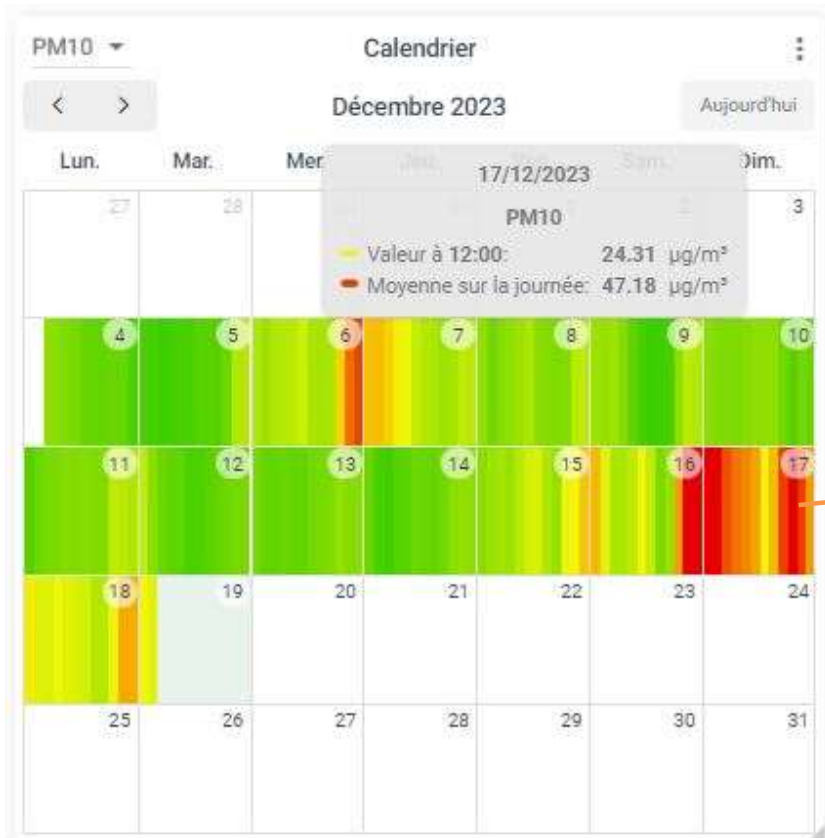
PM10 ▾
Calendrier
⋮
< >
Décembre 2023
Aujourd'hui

| Lun. | Mar. | Mer. | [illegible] | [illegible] | Sam. | Dim. |
|---|---|---|---|---|---|---|
| 27 | 28 | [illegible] | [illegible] | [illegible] | 2 | 3 |
| 4 | 5 | 6 | 7 | 8 | 9 | 10 |
| 11 | 12 | 13 | 14 | 15 | 16 | 17 |
| 18 | 19 | 20 | 21 | 22 | 23 | 24 |
| 25 | 26 | 27 | 28 | 29 | 30 | 31 |

17/12/2023
PM10
Valeur à 12:00: 24.31 µg/m³
Moyenne sur la journée: 47.18 µg/m³